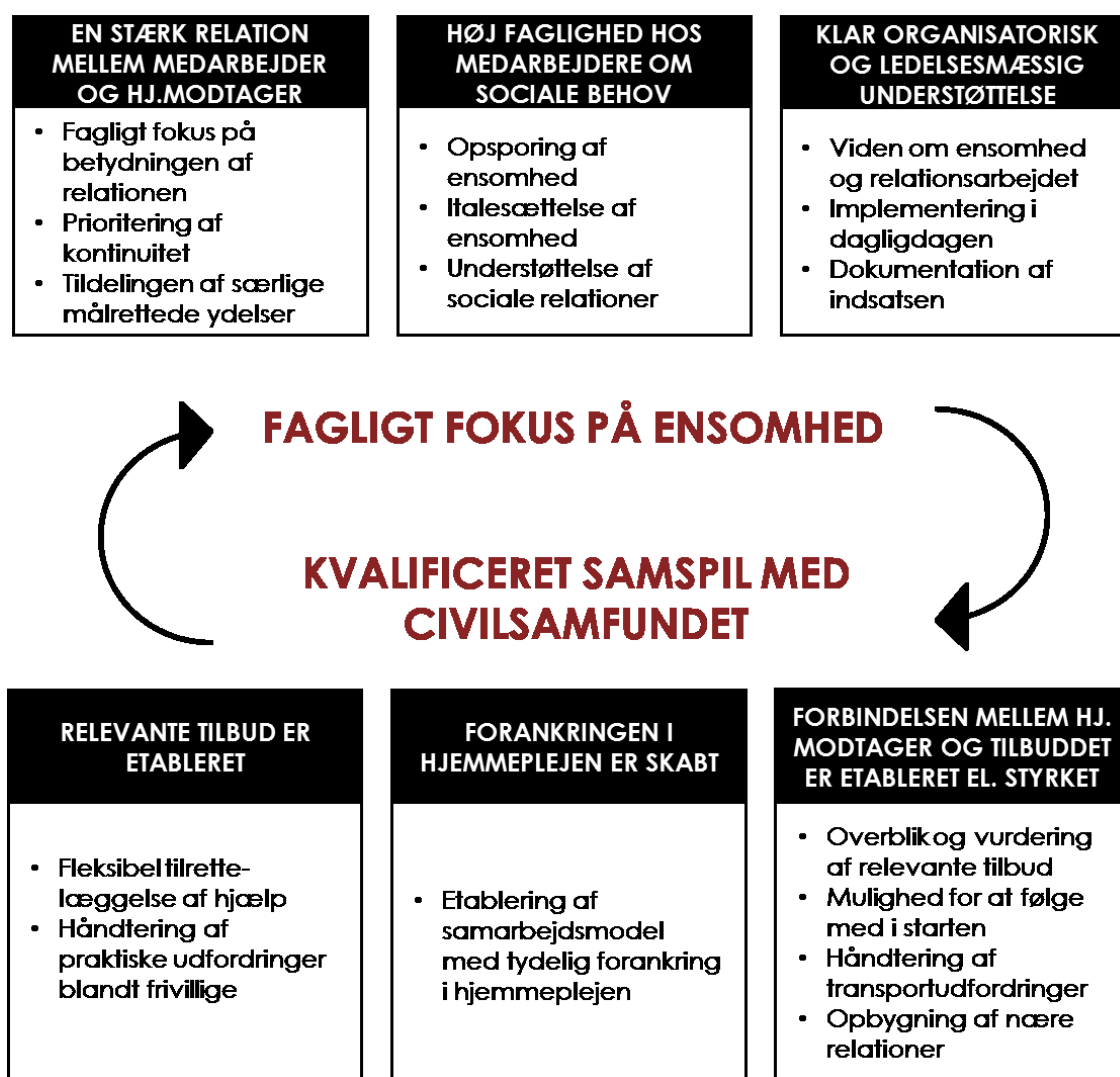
EN STÆRK RELATION MELLEM MEDARBEJDER OG HJ.MODTAGER

- Fagligt fokus på betydningen af relationen
- Prioritering af kontinuitet
- Tildelingen af særlige målrettede ydelser

HØJ FAGLIGHED HOS MEDARBEJDERE OM SOCIALE BEHOV

- Opsporing af ensomhed
- Italesættelse af ensomhed
- Understøttelse af sociale relationer

KLAR ORGANISATORISK OG LEDELSESMÆSSIG UNDERSTØTTELSE

- Viden om ensomhed og relationsarbejdet
- Implementering i dagligdagen
- Dokumentation af indsatsen

FAGLIGT FOKUS PÅ ENSOMHED

KVALIFICERET SAMSPIL MED CIVILSAMFUNDET

RELEVANTE TILBUD ER ETABLERET

- Fleksibel tilrettelæggelse af hjælp
- Håndtering af praktiske udfordringer blandt frivillige

FORANKRINGEN I HJEMMEPLEJEN ER SKABT

- Etablering af samarbejdsmodel med tydelig forankring i hjemmeplejen

FORBINDELSEN MELLEM HJ. MODTAGER OG TILBUDDET ER ETABLERET EL. STYRKET

- Overblik og vurdering af relevante tilbud
- Mulighed for at følge med i starten
- Håndtering af transportudfordringer
- Opbygning af nære relationer